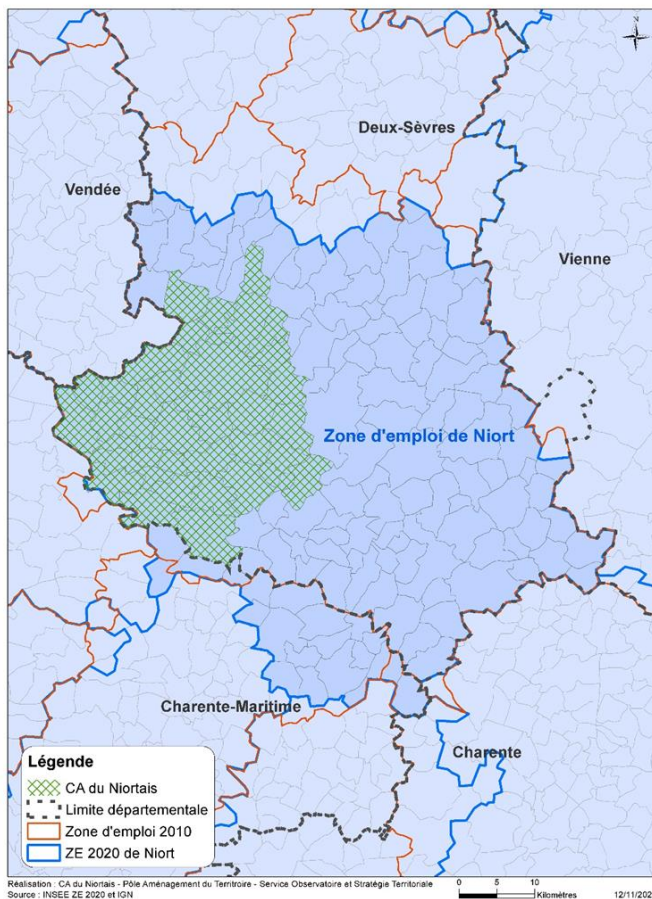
N

Deux-Sèvres

Vendée

Vienne

Zone d'emploi de Niort

Charente-Maritime

Charente

Légende

CA du Niortais

Limite départementale

Zone d'emploi 2010

ZE 2020 de Niort

Réalisation : CA du Niortais - Pôle Aménagement du Territoire - Service Observatoire et Stratégie Territoriale
Source : INSEE ZE 2020 et IGN

0 5 10
Kilomètres

12/11/202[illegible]